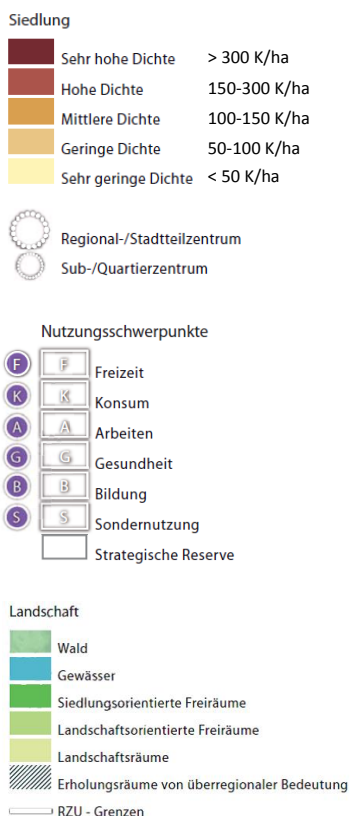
Siedlung

Sehr hohe Dichte > 300 K/ha
Hohe Dichte 150-300 K/ha
Mittlere Dichte 100-150 K/ha
Geringe Dichte 50-100 K/ha
Sehr geringe Dichte < 50 K/ha

Regional-/Stadtteilzentrum
Sub-/Quartierzentrum

Nutzungsschwerpunkte

F F Freizeit
K K Konsum
A A Arbeiten
G G Gesundheit
B B Bildung
S S Sondernutzung
Strategische Reserve

Landschaft

Wald
Gewässer
Siedlungsorientierte Freiräume
Landschaftsorientierte Freiräume
Landschaftsräume
Erholungsräume von überregionaler Bedeutung
RZU - Grenzen